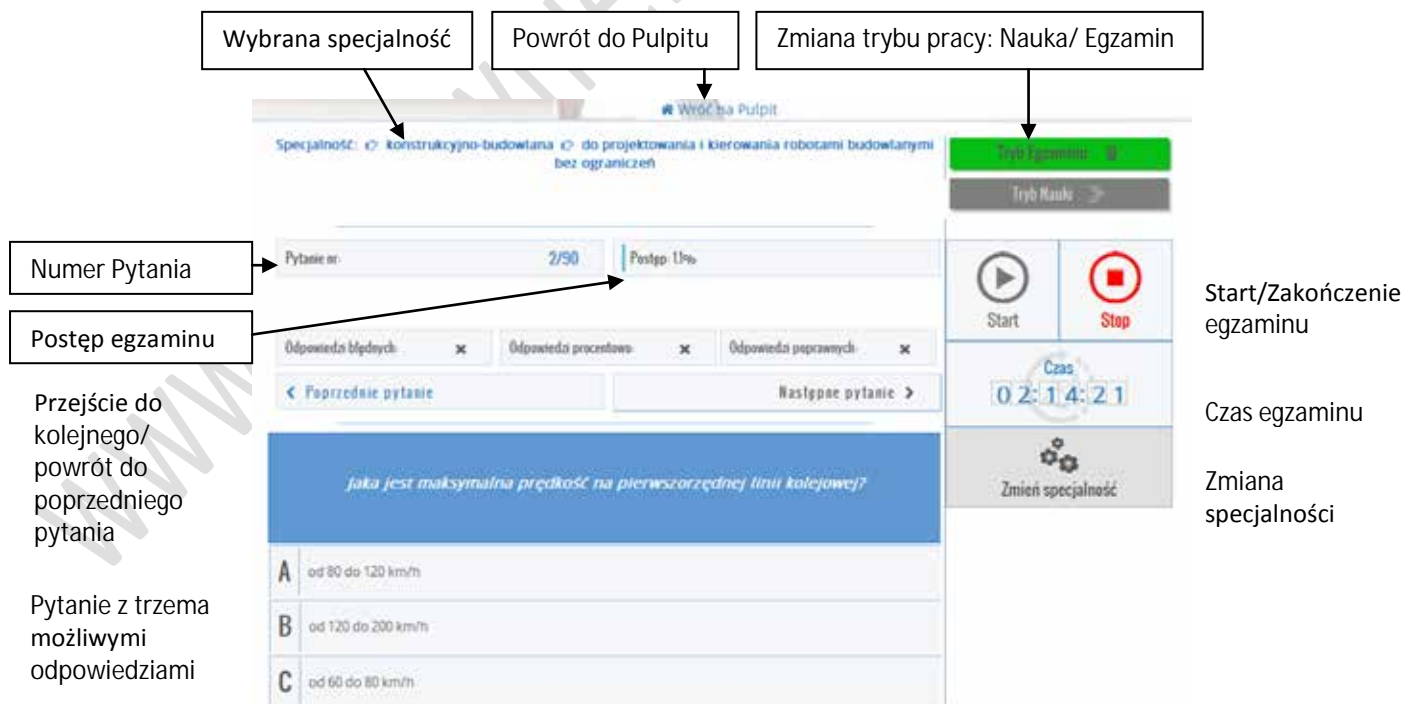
Wybrana specjalność

Powrót do Pulpitu

Zmiana trybu pracy: Nauka/ Egzamin

Wróć na Pulpit

Specjalność: konstrukcyjno-budowlana do projektowania i kierowania robotami budowlanymi bez ograniczeń

Tryb Egzaminu

Tryb Nauki

Numer Pytania

Pytanie nr: 2/90

Postęp: 1.1%

Postęp egzaminu

Start

Stop

Start/Zakończenie egzaminu

Odpowiedzi błędnych: ×

Odpowiedzi procentowo: ×

Odpowiedzi poprawnych: ×

Czas

02:14:21

Czas egzaminu

Przejście do kolejnego/ powrót do poprzedniego pytania

< Poprzednie pytanie

Następne pytanie >

Jaka jest maksymalna prędkość na pierwszorzędnej linii kolejowej?

Zmień specjalność

Zmiana specjalności

A od 80 do 120 km/h

B od 120 do 200 km/h

C od 60 do 80 km/h

Pytanie z trzema możliwymi odpowiedziami